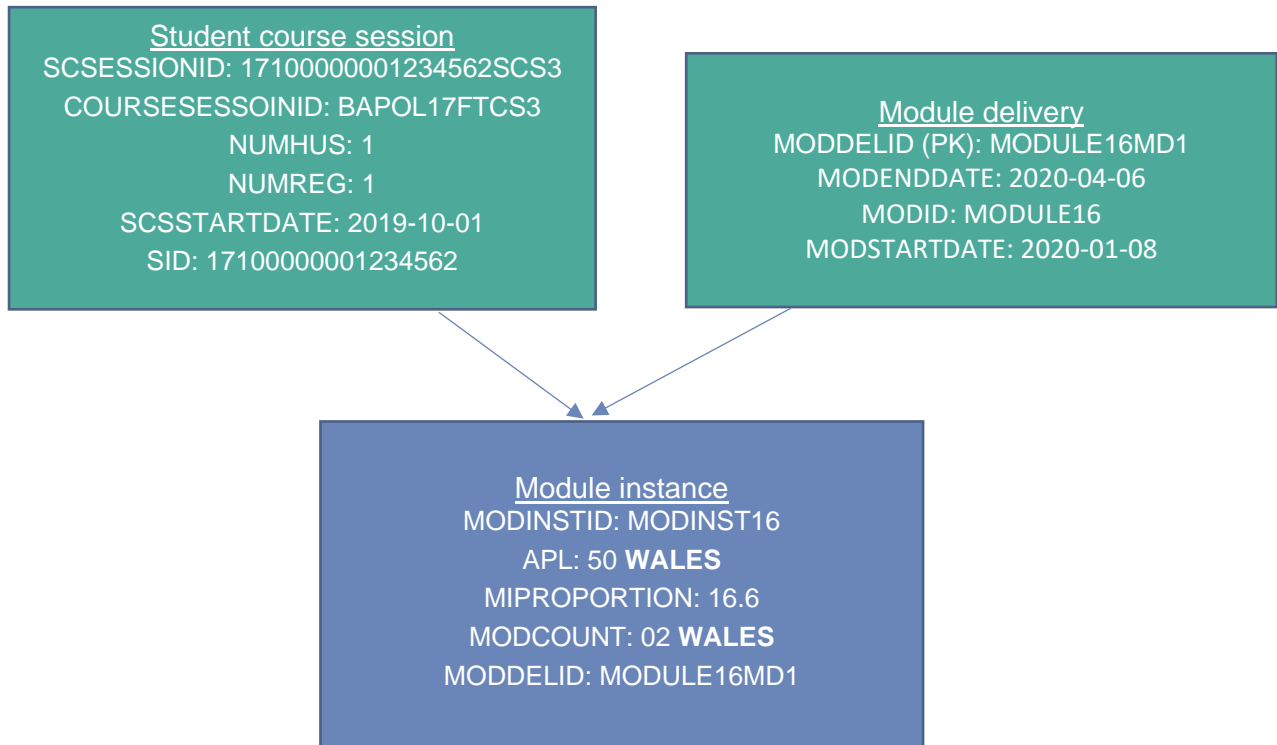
Student course session
SCSESSIONID: 17100000001234562SCS3
COURSESESSOINID: BAPOL17FTCS3
NUMHUS: 1
NUMREG: 1
SCSSTARTDATE: 2019-10-01
SID: 17100000001234562

Module delivery
MODDELID (PK): MODULE16MD1
MODENDDATE: 2020-04-06
MODID: MODULE16
MODSTARTDATE: 2020-01-08

Module instance
MODINSTID: MODINST16
APL: 50 **WALES**
MIPROPORTION: 16.6
MODCOUNT: 02 **WALES**
MODDELID: MODULE16MD1